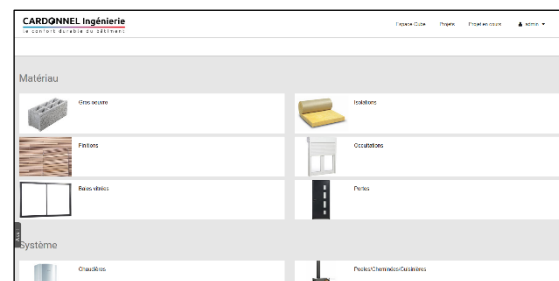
CARDONNEL Ingénierie
le confort durable du bâtiment

Espace Client Projets Projet en cours admin

Matériau

Gros oeuvre

Isolation

Finitions

Occultations

Baies vitrées

Portes

Système

Chaudières

Poeles/Cheminées/Cuisinières